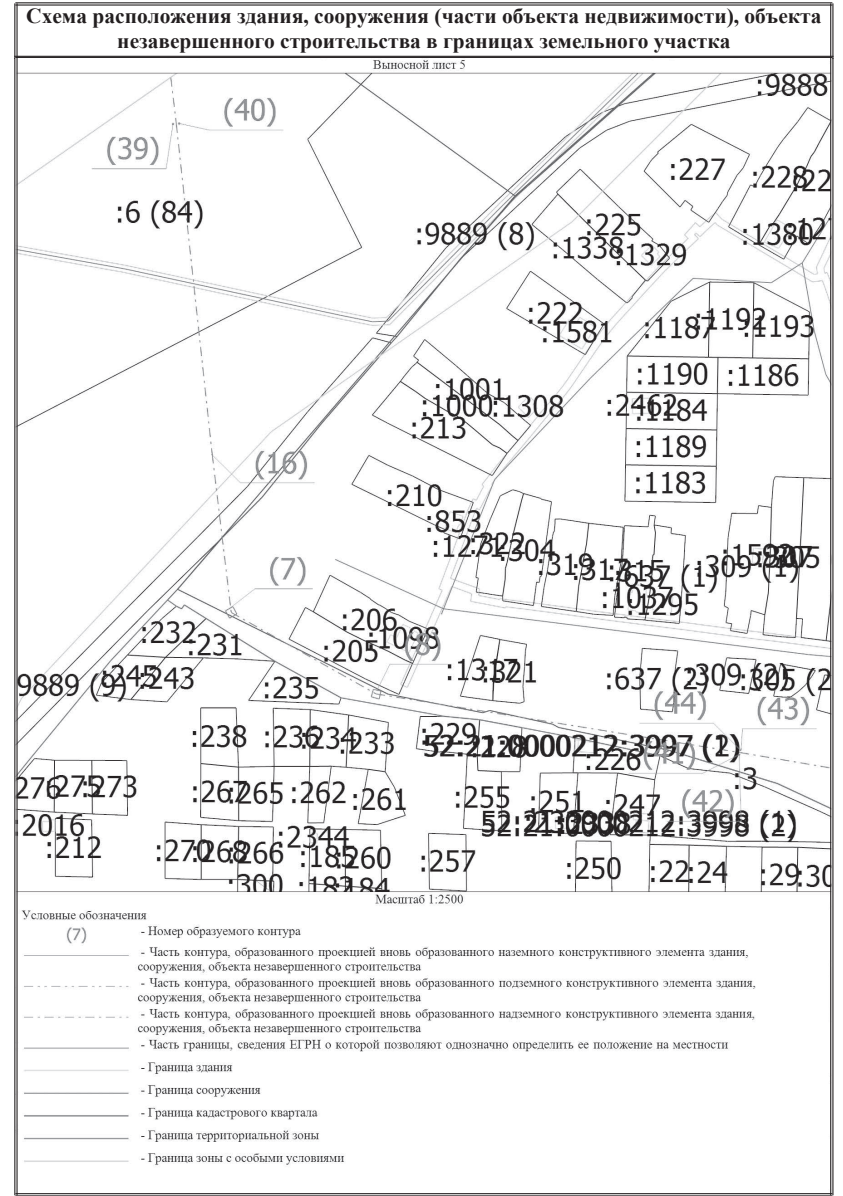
Схема расположения здания, сооружения (части объекта недвижимости), объекта незавершенного строительства в границах земельного участка

Выносной лист 5

:9888
(40)
(39)
:227
:228
:6 (84)
:225
:9889 (8)
:1338
:1329
:1380
:222
:1581
:1187
:1192
:1193
:1190
:1186
:1001
:1000
:1308
:2462
:1184
:213
:1189
(16)
:1183
:210
:853
:1232
:1304
:319
:317
:315
(7)
:1037
:1295
:309 (1)
:1520
:206
:1098
:232
:231
:205
(8)
:1337
:1321
:637 (2)
:309 (2)
:305 (2)
9889 (9)
:245
:243
:235
(44)
(43)
:238
:236
:234
:233
:229
52:21:0000212:3997 (2)
:226
(41)
:3
276
275
:273
:267
:265
:262
:261
:255
:251
:247
(42)
2016
52:21:0000212:3998 (2)
:212
:2344
:270
:268
:266
:185
:260
:257
:250
:22
:24
:29
:30
:300
:183
:184

Масштаб 1:2500

Условные обозначения
(7) - Номер образуемого контура
- Часть контура, образованного проекцией вновь образованного наземного конструктивного элемента здания, сооружения, объекта незавершенного строительства
- Часть контура, образованного проекцией вновь образованного подземного конструктивного элемента здания, сооружения, объекта незавершенного строительства
- Часть контура, образованного проекцией вновь образованного надземного конструктивного элемента здания, сооружения, объекта незавершенного строительства
- Часть границы, сведения ЕГРН о которой позволяют однозначно определить ее положение на местности
- Граница здания
- Граница сооружения
- Граница кадастрового квартала
- Граница территориальной зоны
- Граница зоны с особыми условиями